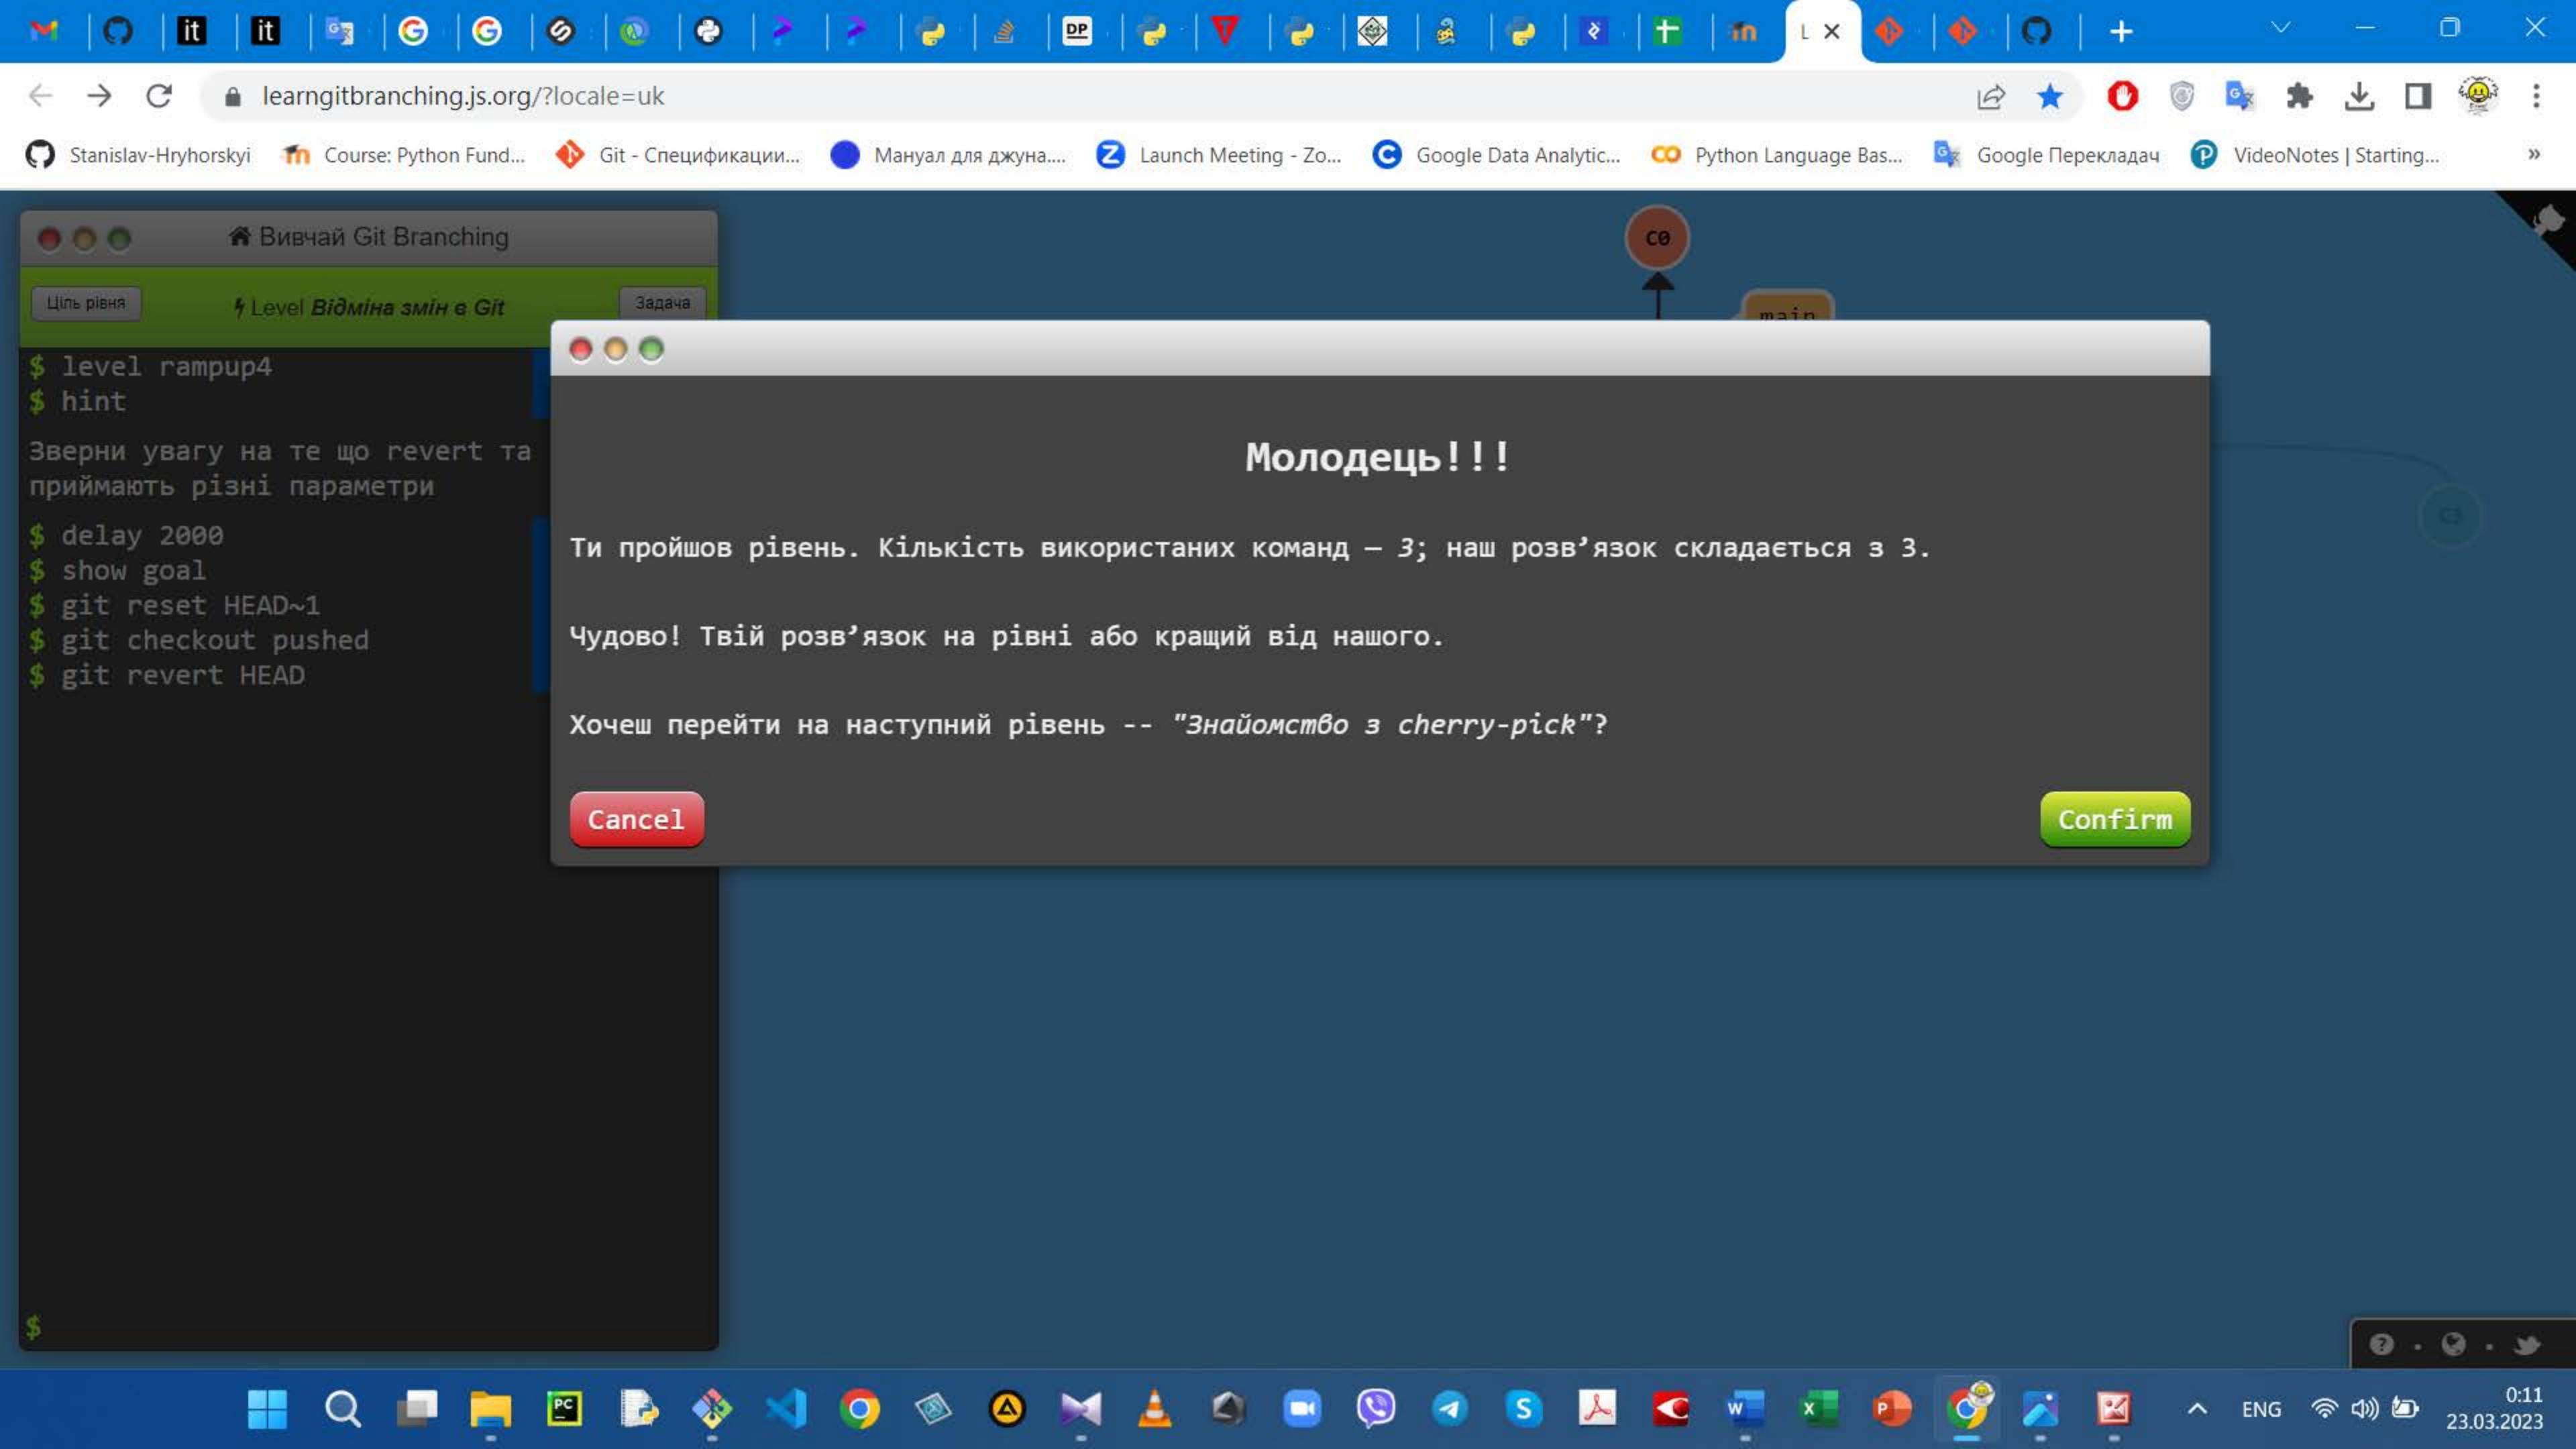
it it L

learngitbranching.js.org/?locale=uk

Stanislav-Hryhorskyi Course: Python Fund... Git - Спецификации... Мануал для джуна.... Launch Meeting - Zo... Google Data Analytic... Python Language Bas... Google Перекладач VideoNotes | Starting...

Вивчай Git Branching

Ціль рівня Level Відміна змін в Git Задача

$ level rampup4
$ hint

Зверни увагу на те що revert та приймають різні параметри

$ delay 2000
$ show goal
$ git reset HEAD~1
$ git checkout pushed
$ git revert HEAD

$

C0

main

C3

Молодець!!!

Ти пройшов рівень. Кількість використаних команд — 3; наш розв’язок складається з 3.

Чудово! Твій розв’язок на рівні або кращий від нашого.

Хочеш перейти на наступний рівень -- "Знайомство з cherry-pick"?

Cancel

Confirm

ENG 0:11 23.03.2023